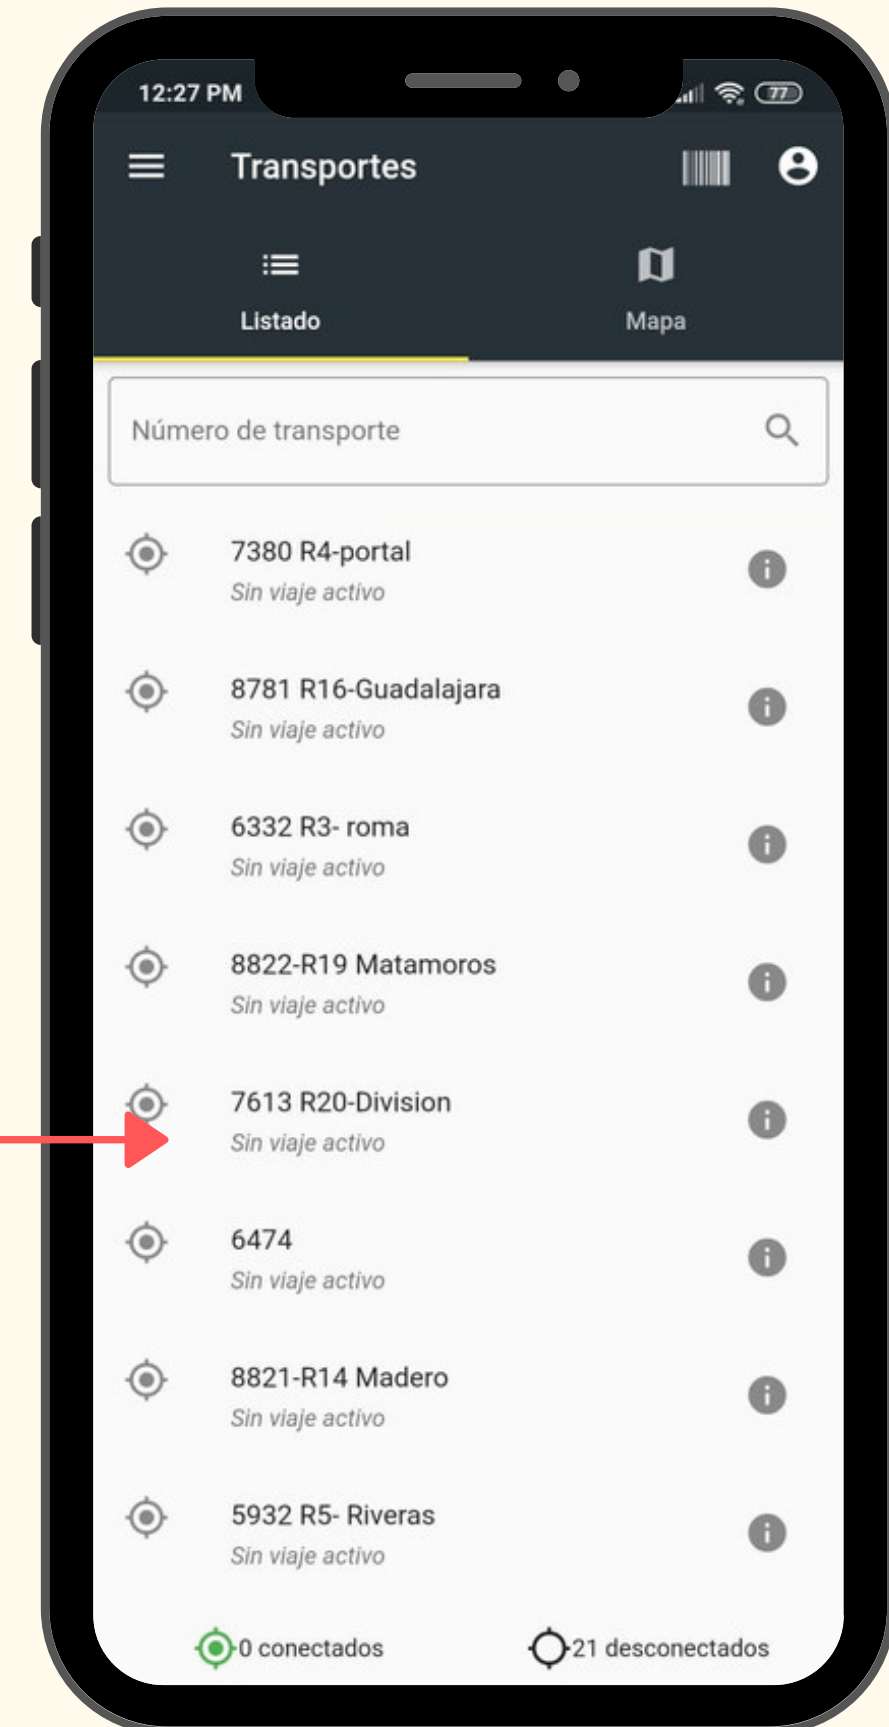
12:27 PM

77

Transportes

Listado

Mapa

Número de transporte

7380 R4-portal
Sin viaje activo

8781 R16-Guadalajara
Sin viaje activo

6332 R3- roma
Sin viaje activo

8822-R19 Matamoros
Sin viaje activo

7613 R20-Division
Sin viaje activo

6474
Sin viaje activo

8821-R14 Madero
Sin viaje activo

5932 R5- Riveras
Sin viaje activo

0 conectados

21 desconectados